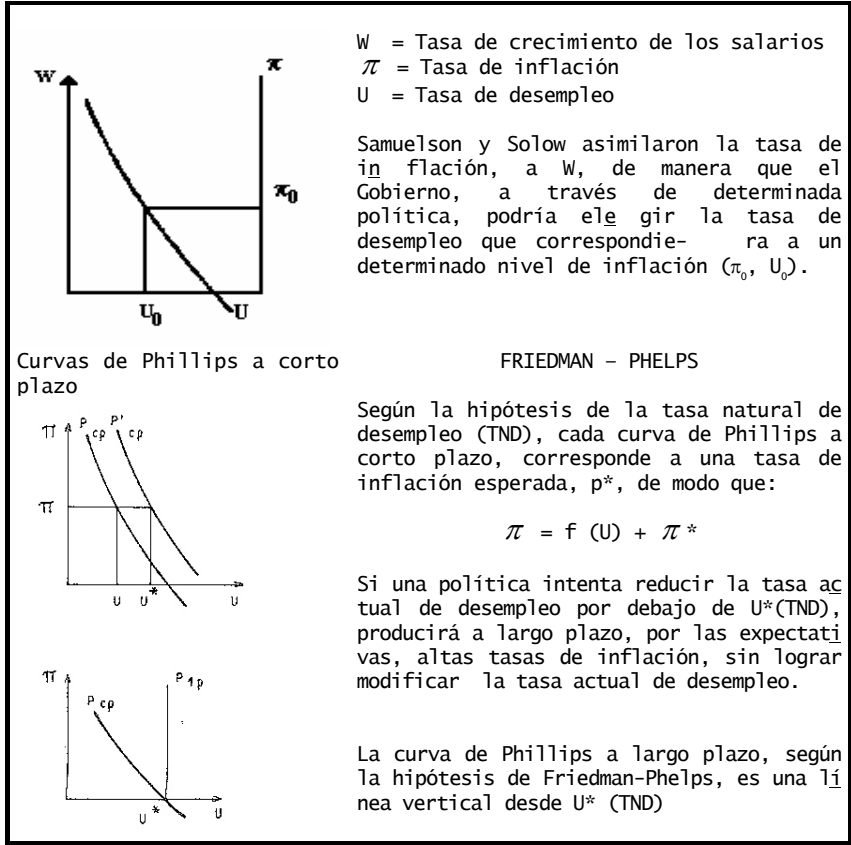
W
$\pi$
$\pi_0$
$U_0$
U

W = Tasa de crecimiento de los salarios
$\pi$ = Tasa de inflación
U = Tasa de desempleo

Samuelson y Solow asimilaron la tasa de inflación, a W, de manera que el Gobierno, a través de determinada política, podría elegir la tasa de desempleo que correspondiera a un determinado nivel de inflación ($\pi_0$, $U_0$).

Curvas de Phillips a corto plazo

$\Pi$
$P_{cp}$
$P'_{cp}$
$\Pi$
U
$U^*$
U

FRIEDMAN – PHELPS

Según la hipótesis de la tasa natural de desempleo (TND), cada curva de Phillips a corto plazo, corresponde a una tasa de inflación esperada, p*, de modo que:

$\pi = f(U) + \pi^*$

Si una política intenta reducir la tasa actual de desempleo por debajo de U*(TND), producirá a largo plazo, por las expectativas, altas tasas de inflación, sin lograr modificar la tasa actual de desempleo.

$\Pi$
$P_{cp}$
$P_{lp}$
$U^*$
U

La curva de Phillips a largo plazo, según la hipótesis de Friedman-Phelps, es una línea vertical desde U* (TND)